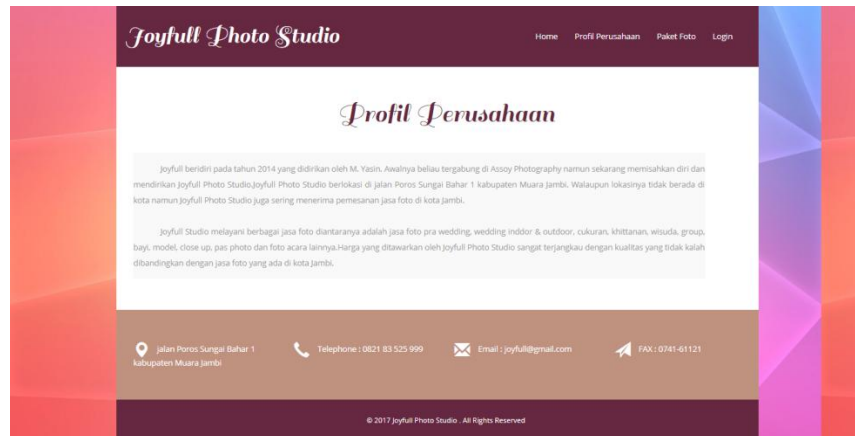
Joyfull Photo Studio

Home Profil Perusahaan Paket Foto Login

Profil Perusahaan

Joyfull beridiri pada tahun 2014 yang didirikan oleh M. Yasin. Awalnya beliau tergabung di Assoy Photography namun sekarang memisahkan diri dan mendirikan Joyfull Photo Studio.Joyfull Photo Studio berlokasi di jalan Poros Sungai Bahar 1 kabupaten Muara Jambi. Walaupun lokasinya tidak berada di kota namun Joyfull Photo Studio juga sering menerima pemesanan jasa foto di kota Jambi.

Joyfull Studio melayani berbagai jasa foto diantaranya adalah jasa foto pra wedding, wedding inddor & outdoor, cukuran, khittanan, wisuda, group, bayi, model, close up, pas photo dan foto acara lainnya.Harga yang ditawarkan oleh Joyfull Photo Studio sangat terjangkau dengan kualitas yang tidak kalah dibandingkan dengan jasa foto yang ada di kota Jambi.

jalan Poros Sungai Bahar 1 kabupaten Muara Jambi

Telephone : 0821 83 525 999

Email : joyfull@gmail.com

FAX : 0741-61121

© 2017 Joyfull Photo Studio . All Rights Reserved